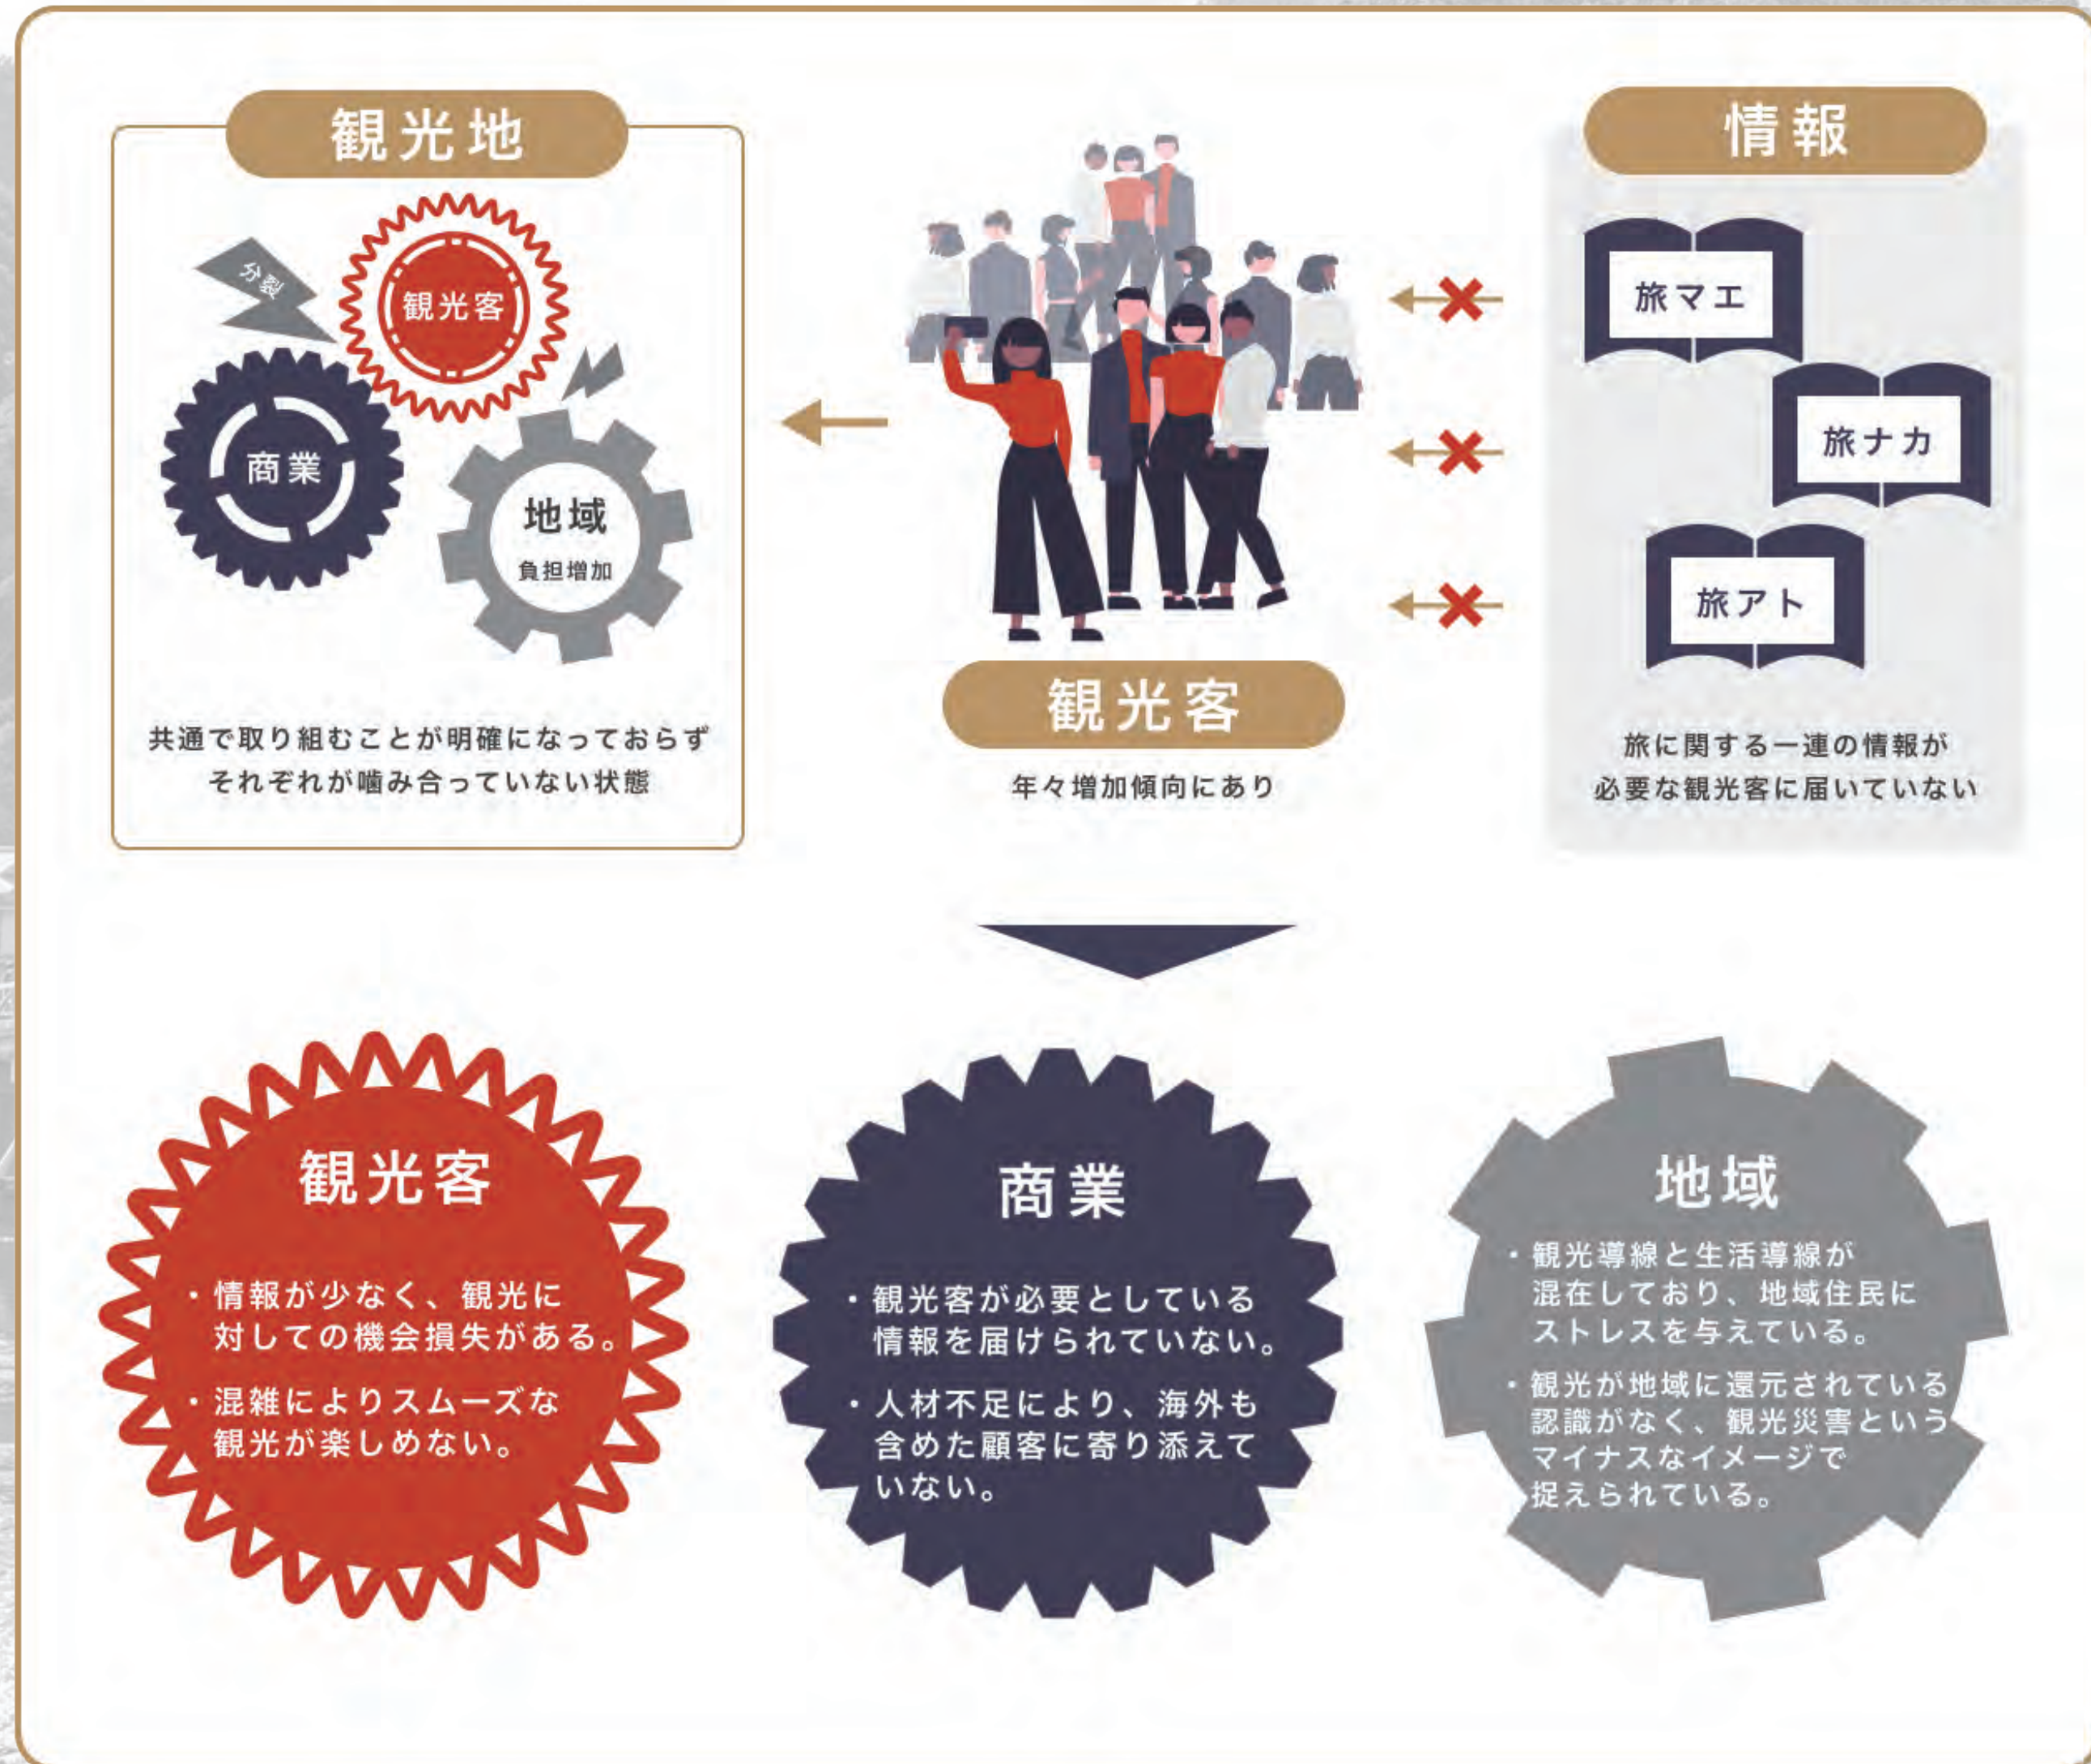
観光地

分裂

観光客

商業

地域

負担増加

共通で取り組むことが明確になっておらず それぞれが噛み合っていない状態

観光客

年々増加傾向にあり

情報

旅マエ

旅ナカ

旅アト

旅に関する一連の情報が 必要な観光客に届いていない

観光客

・情報が少なく、観光に対しての機会損失がある。

・混雑によりスムーズな観光が楽しめない。

商業

・観光客が必要としている情報を届けられていない。

・人材不足により、海外も含めた顧客に寄り添えていない。

地域

・観光導線と生活導線が混在しており、地域住民にストレスを与えている。

・観光が地域に還元されている認識がなく、観光災害というマイナスなイメージで捉えられている。